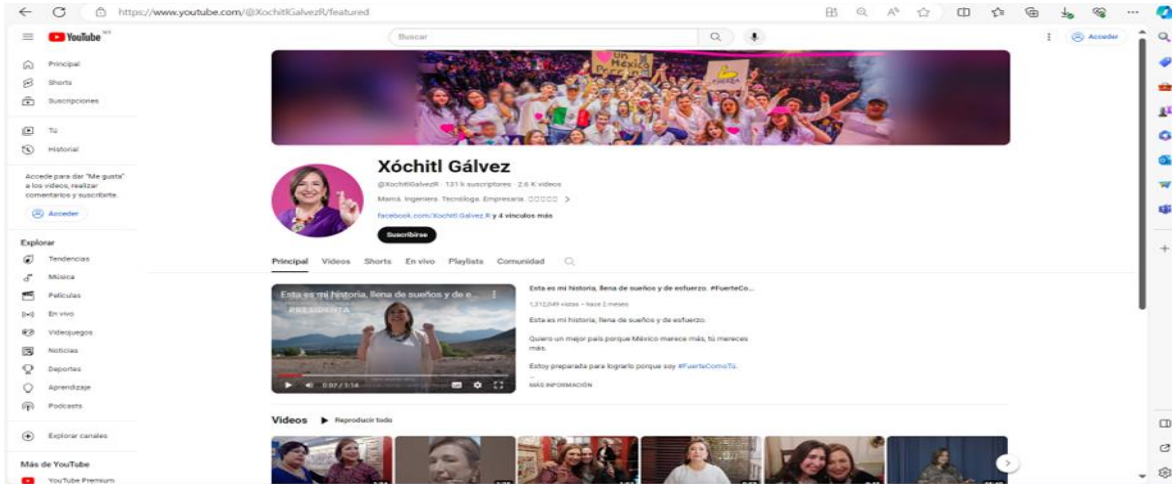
https://www.youtube.com/@XochitlGalvezR/featured

YouTube MX

Buscar

Acceder

Principal
Shorts
Suscripciones

Tú
Historial

Accede para dar "Me gusta" a los videos, realizar comentarios y suscribirte.

Acceder

Explorar
Tendencias
Música
Películas
En vivo
Videojuegos
Noticias
Deportes
Aprendizaje
Podcasts

Explorar canales

Más de YouTube
YouTube Premium

Xóchitl Gálvez
@XochitlGalvezR · 131 k suscriptores · 2.6 K videos
Mamá. Ingeniera. Tecnóloga. Empresaria. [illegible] >
facebook.com/Xochitl.Galvez.R y 4 vínculos más
Suscribirse

Principal Videos Shorts En vivo Playlists Comunidad

Esta es mi historia, llena de sueños y de e...
PRESIDENTA
0:07 / 3:14

Esta es mi historia, llena de sueños y de esfuerzo. #FuerteCo...
1,312,049 vistas • hace 2 meses
Esta es mi historia, llena de sueños y de esfuerzo.
Quiero un mejor país porque México merece más, tú mereces más.
Estoy preparada para lograrlo porque soy #FuerteComoTú.
MÁS INFORMACIÓN

Videos Reproducir todo